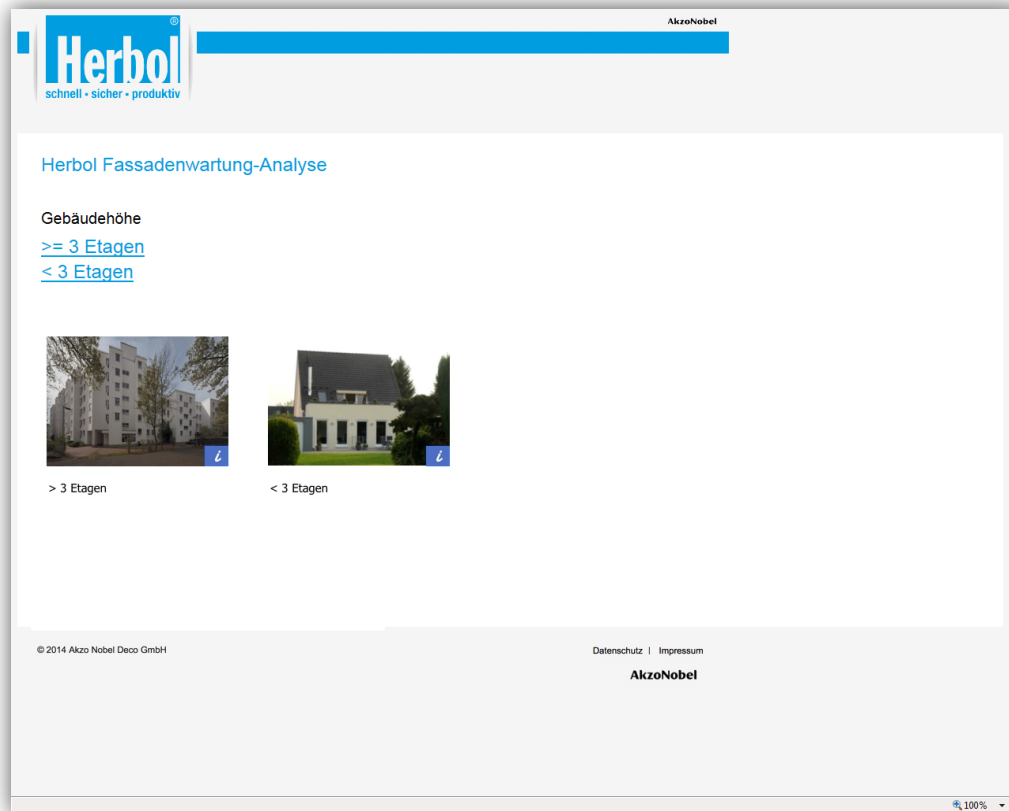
AkzoNobel

Herbol®
schnell • sicher • produktiv

Herbol Fassadenwartung-Analyse

Gebäudehöhe
>= 3 Etagen
< 3 Etagen

i
> 3 Etagen

i
< 3 Etagen

© 2014 Akzo Nobel Deco GmbH

Datenschutz | Impressum

AkzoNobel

100%